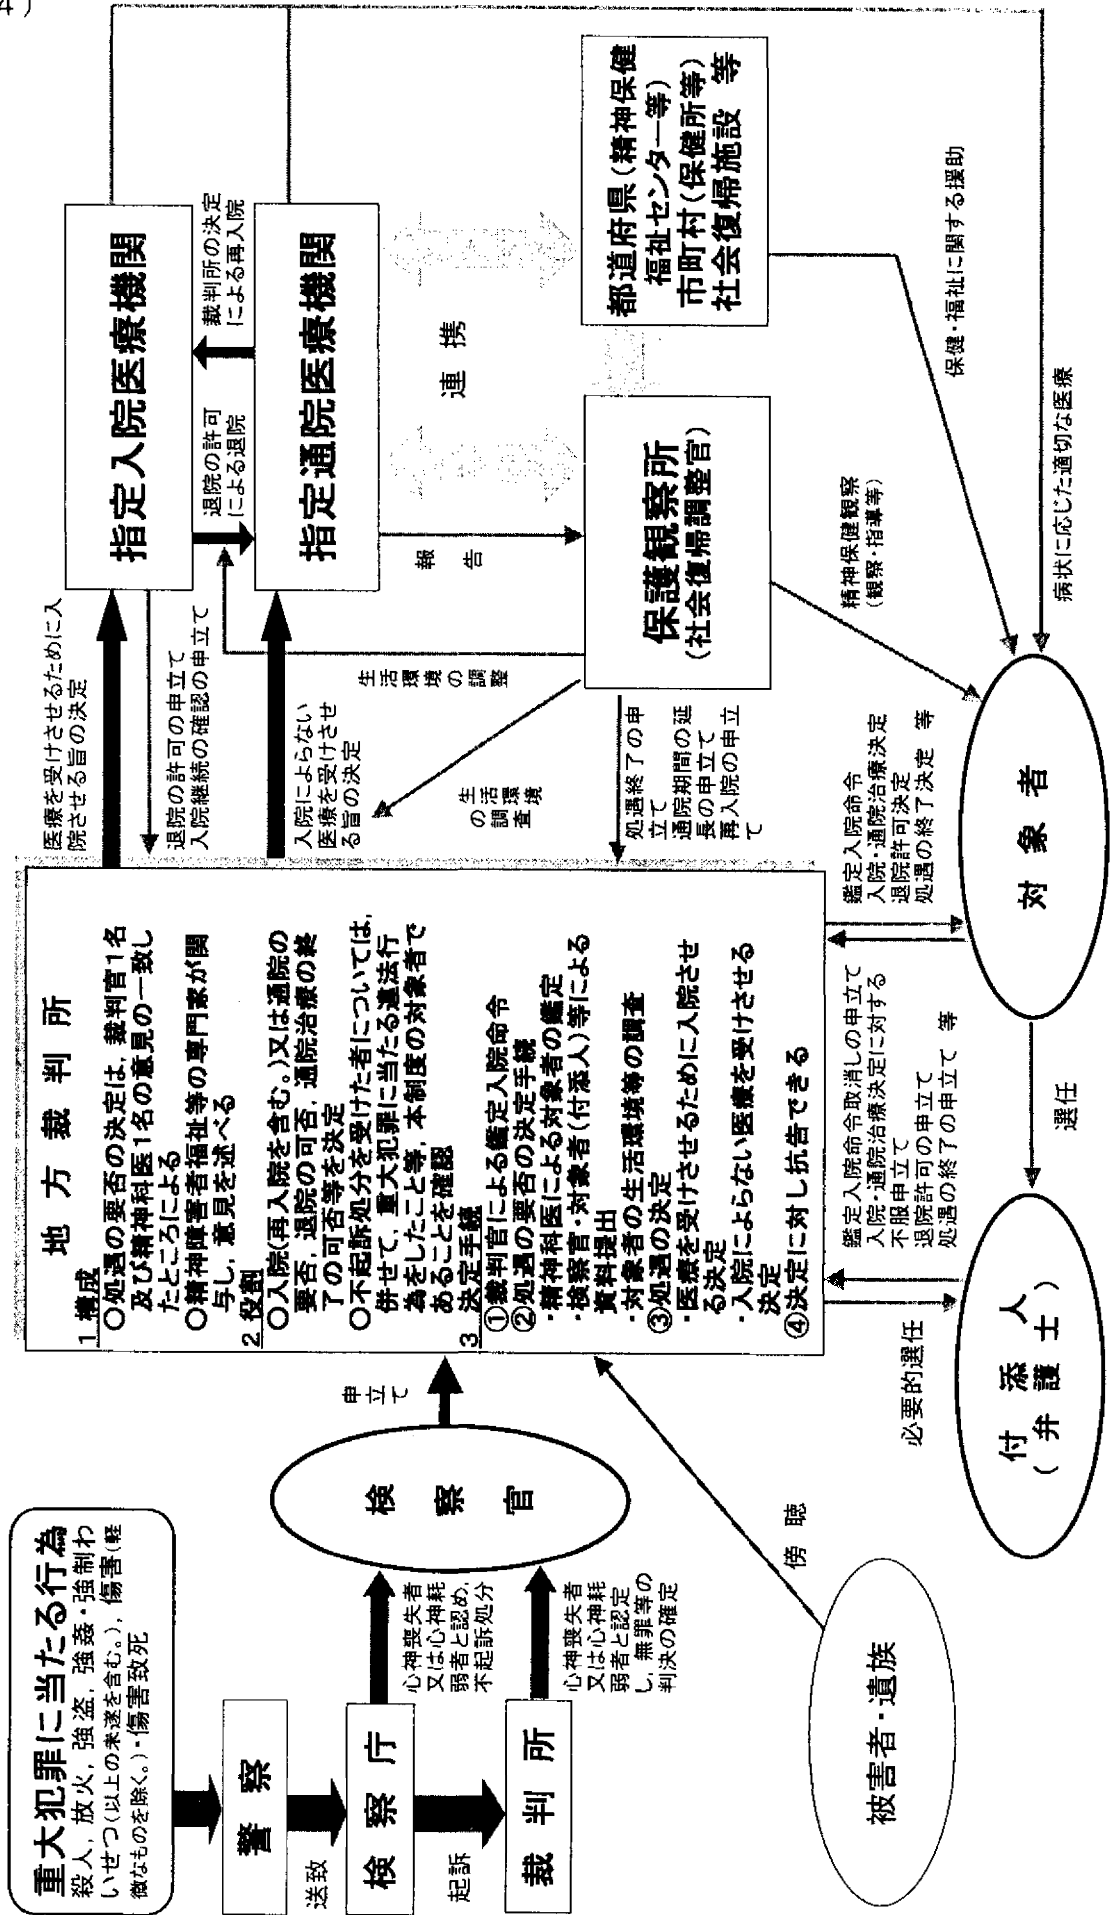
4）

重大犯罪に当たる行為
殺人，放火，強盗，強姦・強制わいせつ（以上の未遂を含む。），傷害（軽微なものを除く。）・傷害致死

警察

送致

検察庁

心神喪失者又は心神耗弱者と認め，不起訴処分

起訴

裁判所

心神喪失者又は心神耗弱者と認定し，無罪等の判決の確定

検察官

申立て

被害者・遺族

傍聴

地方裁判所
1 構成
○処遇の要否の決定は，裁判官1名及び精神科医1名の意見の一致したところによる
○精神障害者福祉等の専門家が関与し，意見を述べる
2 役割
○入院（再入院を含む。）又は通院の要否，退院の可否，通院治療の終了の可否等を決定
○不起訴処分を受けた者については，併せて，重大犯罪に当たる違法行為をしたこと等，本制度の対象者であることを確認
3 決定手続
①裁判官による鑑定入院命令
②処遇の要否の決定手続
・精神科医による対象者の鑑定
・検察官・対象者（付添人）等による資料提出
・対象者の生活環境等の調査
③処遇の決定
・医療を受けさせるために入院させる決定
・入院によらない医療を受けさせる決定
④決定に対し抗告できる

医療を受けさせるために入院させる旨の決定

退院の許可の申立て
入院継続の確認の申立て

入院によらない医療を受けさせる旨の決定

指定入院医療機関

退院の許可による退院

裁判所の決定による再入院

指定通院医療機関

報告

連携

生活環境の調整

生活環境の調査

処遇終了の申立て
通院期間の延長の申立て
再入院の申立て

保護観察所
（社会復帰調整官）

都道府県（精神保健福祉センター等）
市町村（保健所等）
社会復帰施設 等

精神保健観察
（観察・指導等）

保健・福祉に関する援助

病状に応じた適切な医療

鑑定入院命令
入院・通院治療決定
退院許可決定
処遇の終了決定 等

鑑定入院命令取消しの申立て
入院・通院治療決定に対する不服申立て
退院許可の申立て
処遇の終了の申立て 等

対象者

選任

必要的選任

付添人
（弁護士）